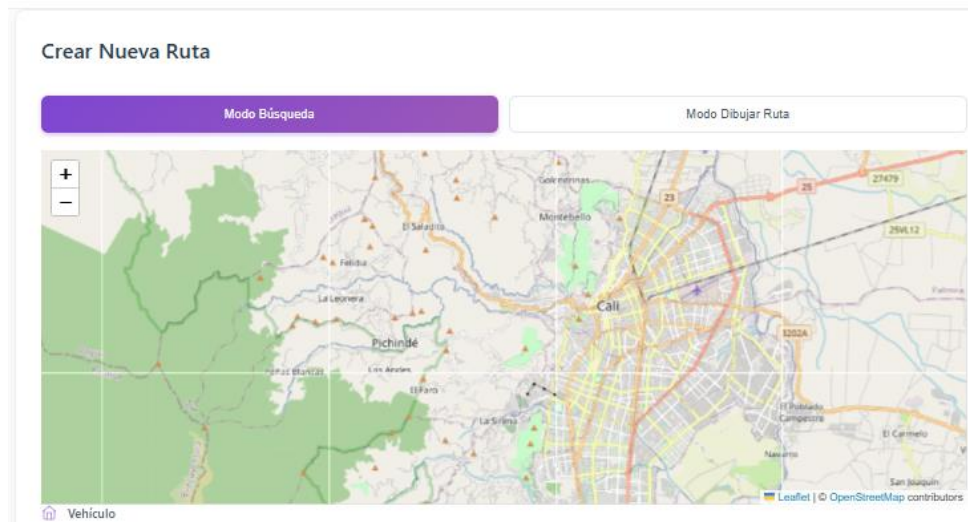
Crear Nueva Ruta

Modo Búsqueda

Modo Dibujar Ruta

+
−

Golondrinas
Montebello
El Saladito
Felidia
La Leonera
Pichindé
Peñas Blancas
Los Andes
El Faro
La Sirena
Cali
23
25
27479
25VL12
3202A
Palmira
El Poblado Campestre
El Carmelo
Navarro
San Joaquín

Leaflet | © OpenStreetMap contributors

Vehículo